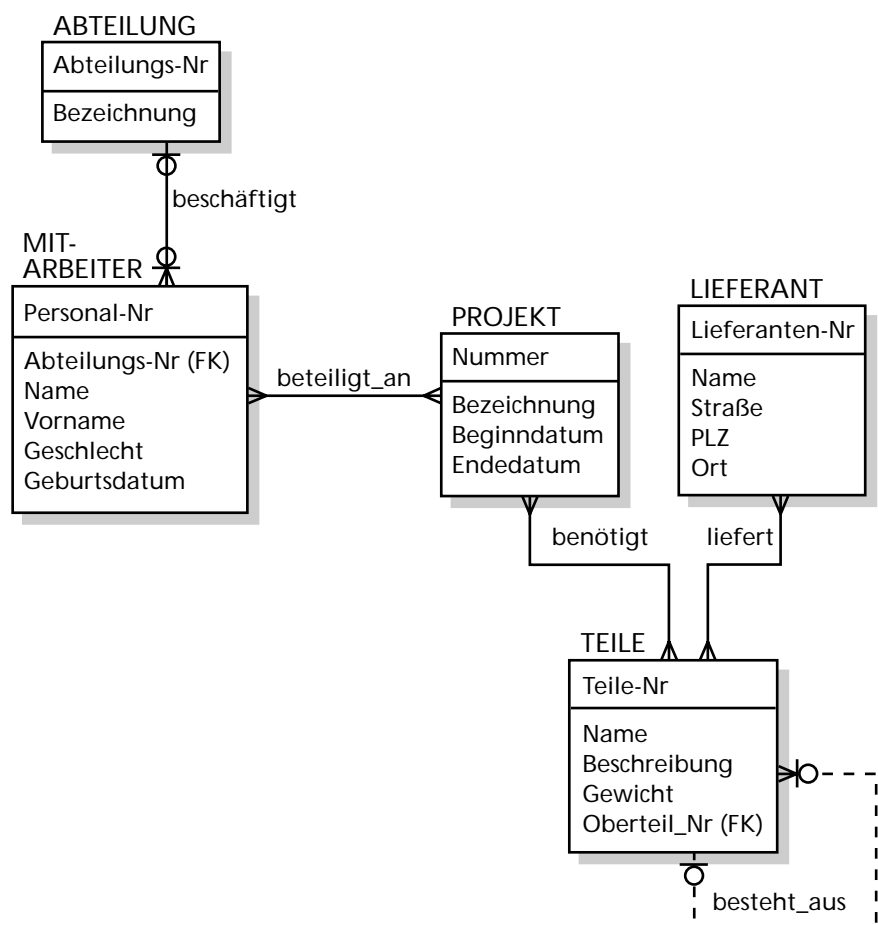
ABTEILUNG

Abteilungs-Nr

Bezeichnung

beschäftigt

MIT-ARBEITER

Personal-Nr

Abteilungs-Nr (FK)
Name
Vorname
Geschlecht
Geburtsdatum

beteiligt_an

PROJEKT

Nummer

Bezeichnung
Beginndatum
Endedatum

LIEFERANT

Lieferanten-Nr

Name
Straße
PLZ
Ort

benötigt

liefert

TEILE

Teile-Nr

Name
Beschreibung
Gewicht
Oberteil_Nr (FK)

besteht_aus